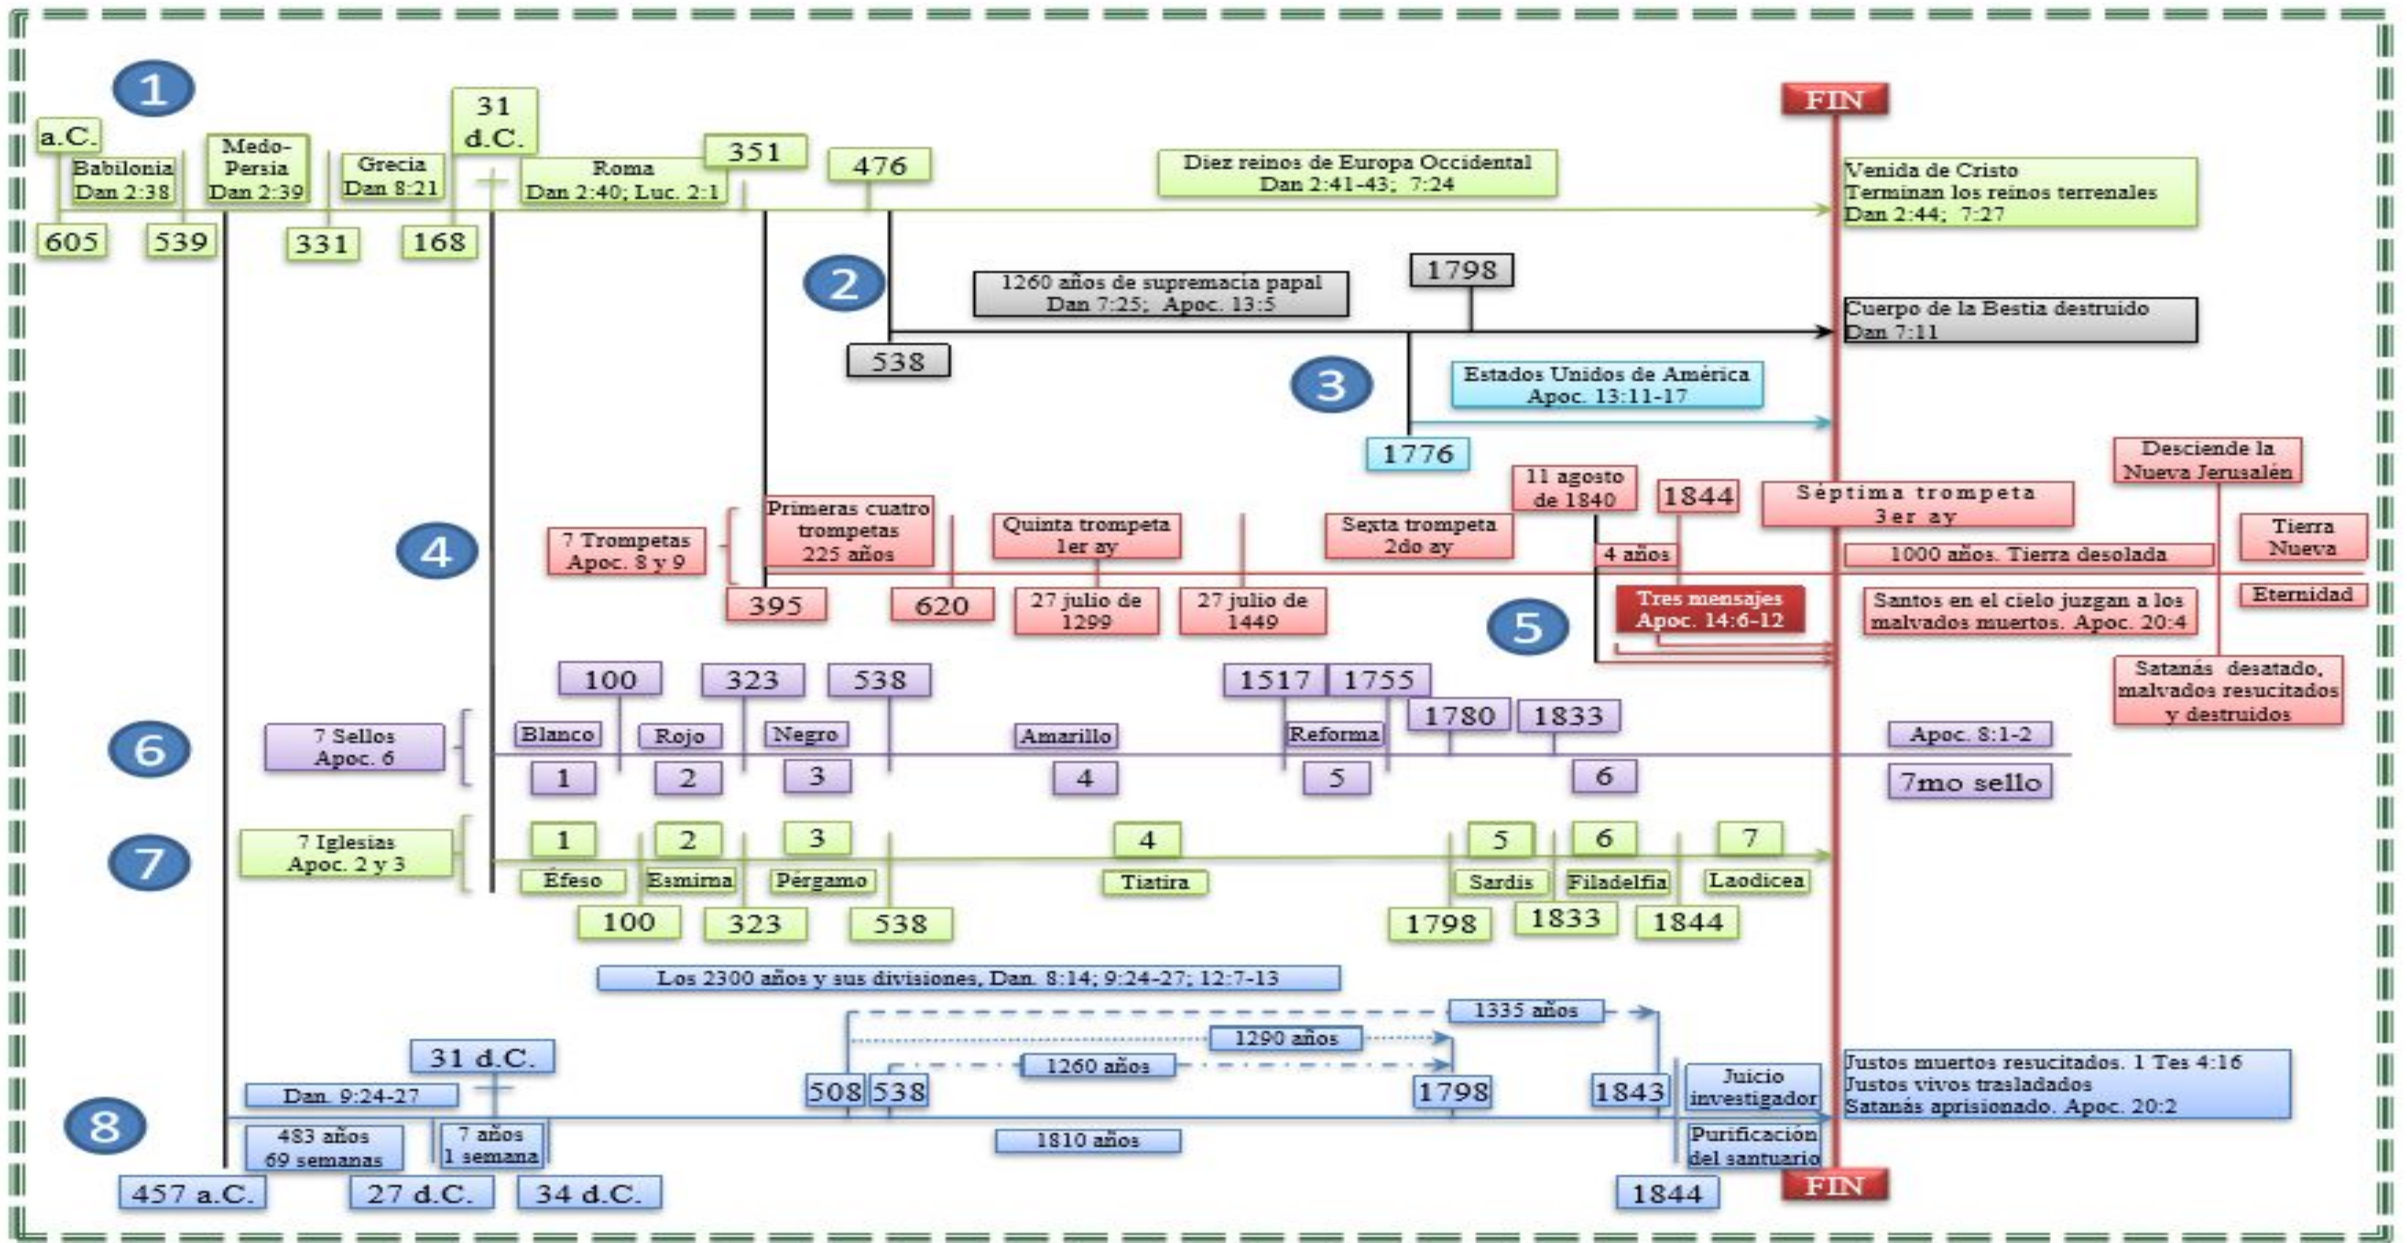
1

a.C.

Babilonia Dan 2:38

Medo-Persia Dan 2:39

Grecia Dan 8:21

31 d.C.

Roma Dan 2:40; Luc. 2:1

351

476

Diez reinos de Europa Occidental Dan 2:41-43; 7:24

FIN

Venida de Cristo Terminan los reinos terrenales Dan 2:44; 7:27

605

539

331

168

2

1260 años de supremacía papal Dan 7:25; Apoc. 13:5

1798

Cuerpo de la Bestia destruido Dan 7:11

538

3

Estados Unidos de América Apoc. 13:11-17

1776

Desciende la Nueva Jerusalén

11 agosto de 1840

1844

Séptima trompeta 3er ay

Primeras cuatro trompetas 225 años

Quinta trompeta 1er ay

Sexta trompeta 2do ay

Tierra Nueva

4

7 Trompetas Apoc. 8 y 9

4 años

1000 años. Tierra desolada

395

620

27 julio de 1299

27 julio de 1449

Tres mensajes Apoc. 14:6-12

Santos en el cielo juzgan a los malvados muertos. Apoc. 20:4

Eternidad

5

100

323

538

1517

1755

Satanás desatado, malvados resucitados y destruidos

1780

1833

6

7 Sellos Apoc. 6

Blanco

Rojo

Negro

Amarillo

Reforma

Apoc. 8:1-2

1

2

3

4

5

6

7mo sello

7

7 Iglesias Apoc. 2 y 3

1

2

3

4

5

6

7

Éfeso

Esmirna

Pérgamo

Tiatira

Sardis

Filadelfia

Laodicea

100

323

538

1798

1833

1844

Los 2300 años y sus divisiones, Dan. 8:14; 9:24-27; 12:7-13

1335 años

1290 años

31 d.C.

1260 años

Justos muertos resucitados. 1 Tes 4:16 Justos vivos trasladados Satanás aprisionado. Apoc. 20:2

Dan. 9:24-27

508

538

1798

1843

Juicio investigador

8

483 años 69 semanas

7 años 1 semana

1810 años

Purificación del santuario

457 a.C.

27 d.C.

34 d.C.

1844

FIN